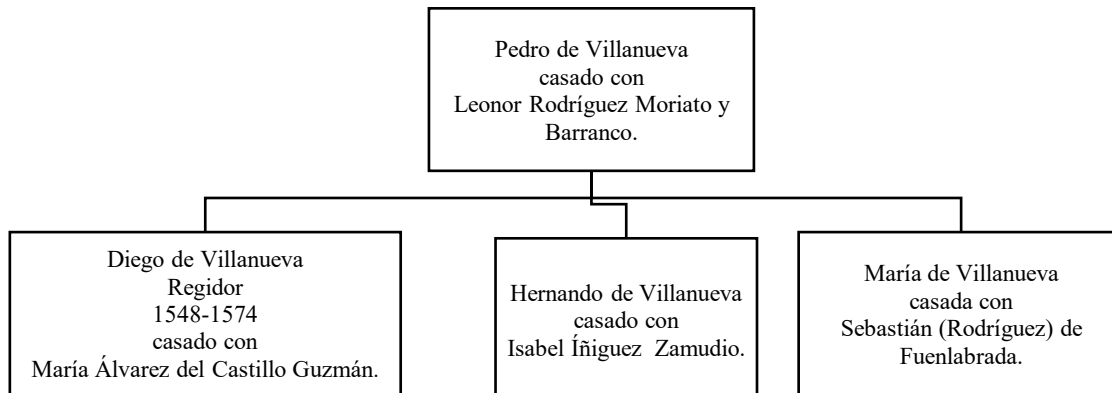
Pedro de Villanueva
casado con
Leonor Rodríguez Moriato y Barranco.

Diego de Villanueva
Regidor
1548-1574
casado con
María Álvarez del Castillo Guzmán.

Hernando de Villanueva
casado con
Isabel Íñiguez Zamudio.

María de Villanueva
casada con
Sebastián (Rodríguez) de Fuenlabrada.